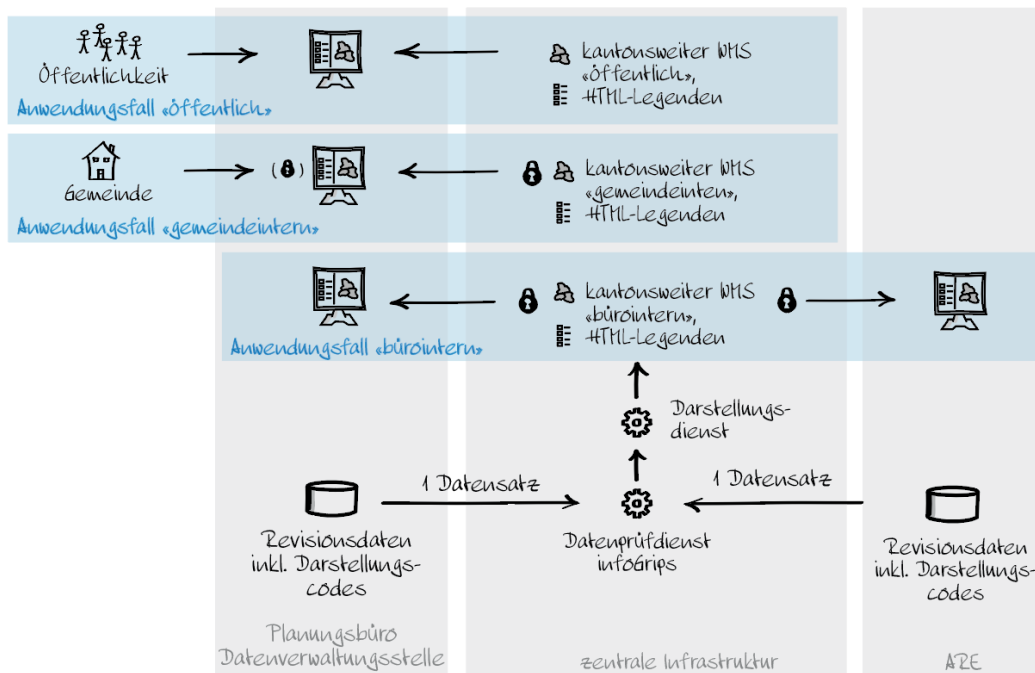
Öffentlichkeit

Anwendungsfall «öffentlich»

kantonsweiter WMS «öffentlich», HTML-Legenden

Gemeinde

Anwendungsfall «gemeindeintern»

kantonsweiter WMS «gemeindeintern», HTML-Legenden

Anwendungsfall «bürointern»

kantonsweiter WMS «bürointern», HTML-Legenden

Darstellungsdienst

1 Datensatz

1 Datensatz

Revisionsdaten inkl. Darstellungscodes

Datenprüfdienst infoGrips

Revisionsdaten inkl. Darstellungscodes

Planungsbüro Datenverwaltungsstelle

zentrale Infrastruktur

ARE